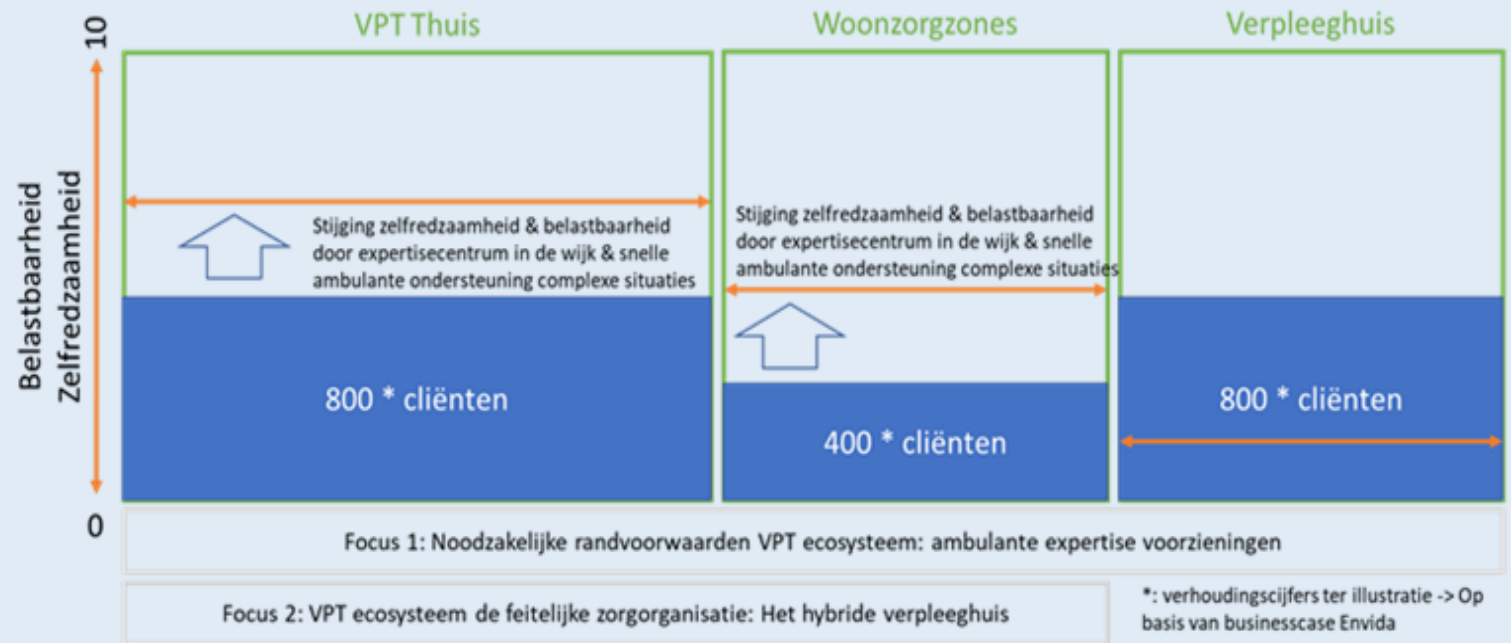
10

Belastbaarheid
Zelfredzaamheid

0

VPT Thuis

Stijging zelfredzaamheid & belastbaarheid door expertisecentrum in de wijk & snelle ambulante ondersteuning complexe situaties

800 * cliënten

Woonzorgzones

Stijging zelfredzaamheid & belastbaarheid door expertisecentrum in de wijk & snelle ambulante ondersteuning complexe situaties

400 * cliënten

Verpleeghuis

800 * cliënten

Focus 1: Noodzakelijke randvoorwaarden VPT ecosysteem: ambulante expertise voorzieningen

Focus 2: VPT ecosysteem de feitelijke zorgorganisatie: Het hybride verpleeghuis

*: verhoudingscijfers ter illustratie -> Op basis van businesscase Envida